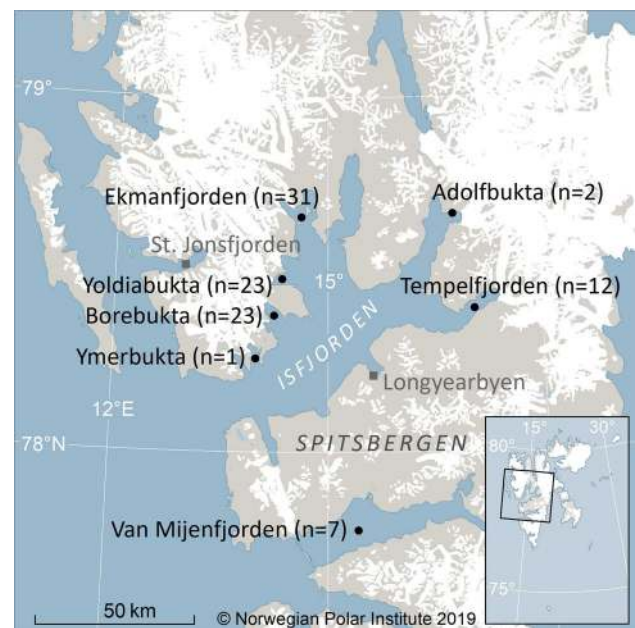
79°

Ekmanfjorden (n=31)

Adolfbukta (n=2)

St. Jonsfjorden

Yoldiabukta (n=23)

15°

Tempelfjorden (n=12)

Borebukta (n=23)

Ymerbukta (n=1)

ISFJORDEN

Longyearbyen

12°E

78°N

SPITSBERGEN

80°

15°

30°

Van Mijenfjorden (n=7)

75°

50 km

© Norwegian Polar Institute 2019